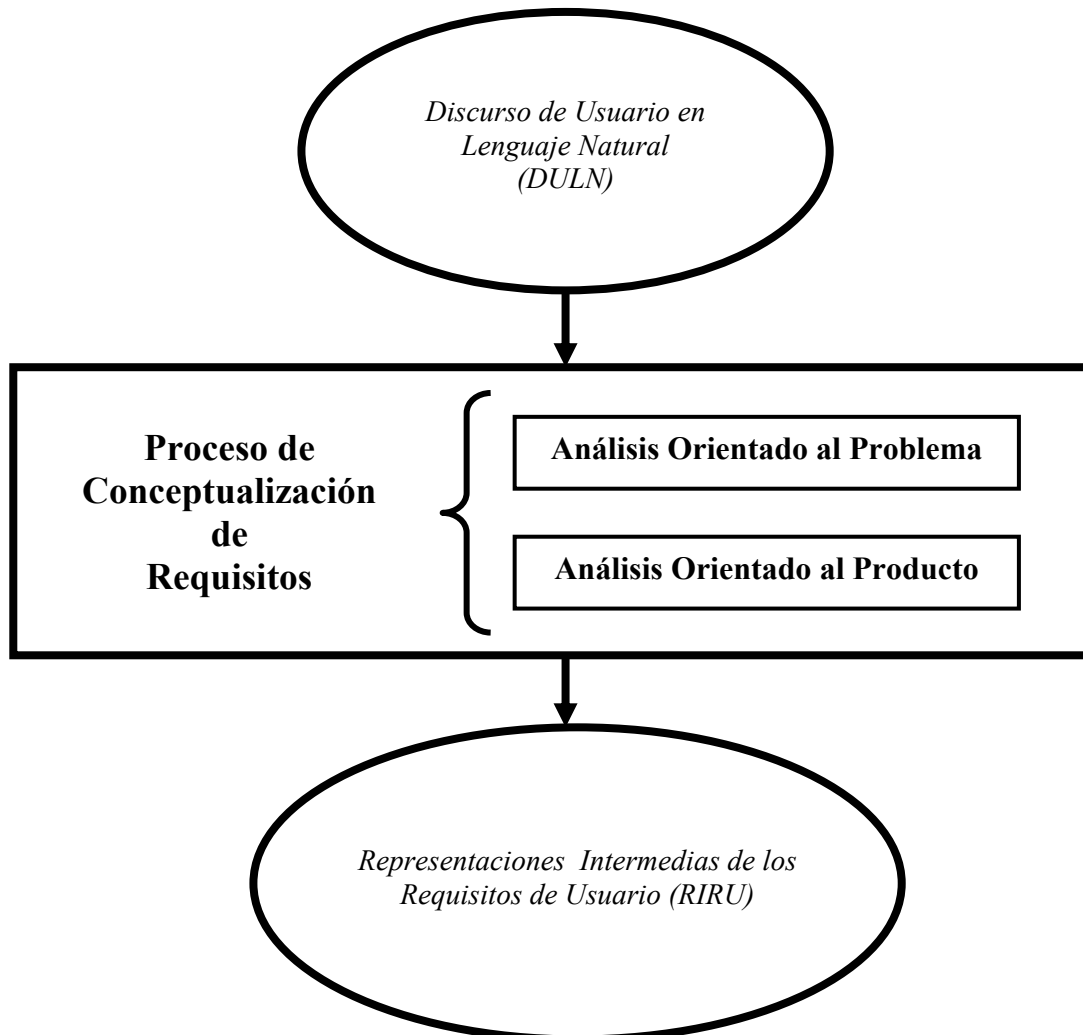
Discurso de Usuario en Lenguaje Natural (DULN)

Proceso de Conceptualización de Requisitos

Análisis Orientado al Problema

Análisis Orientado al Producto

Representaciones Intermedias de los Requisitos de Usuario (RIRU)